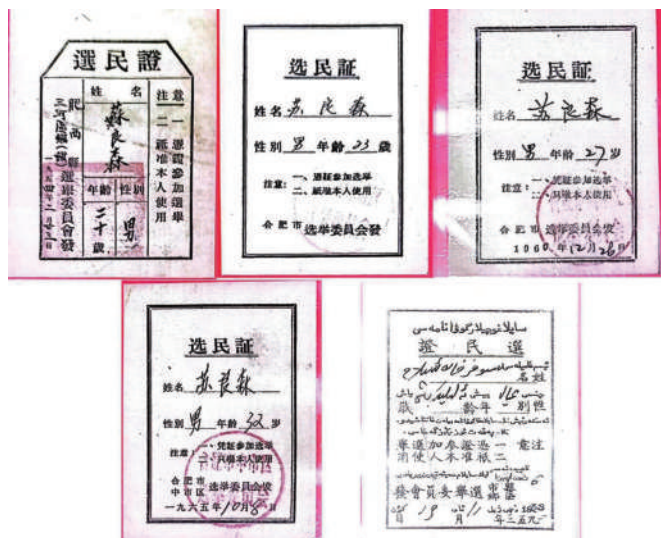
選民證

姓名 蘇良森

年齡 二十一歲 性別 男

注意 一、憑證參加選舉 二、祗准本人使用

肥西縣三河區鎮(鄉)選舉委員會發

一九五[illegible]年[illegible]月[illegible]日

选民証

姓名 苏良森

性别 男 年龄 33 岁

注意：一、凭证参加选举 二、祗准本人使用

合肥市 选举委员会發

选民証

姓名 苏良森

性别 男 年龄 27 岁

注意：一、凭証参加选举 二、只准本人使用

合肥市选举委员会发

1960 年 12 月 26 日

选民証

姓名 苏良森

性别 男 年龄 32 岁

注意：一、凭証参加选举 二、只准本人使用

合肥市中市区选举委员会发

一九六五年10月8日

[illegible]

證民選

名姓 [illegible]

歲 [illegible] 齡年 男 別性

舉選加參證憑一 意注 用使人本准祇二

發會員委舉選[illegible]

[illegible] 年 19 月 11 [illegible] 1953 年三五九一

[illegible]